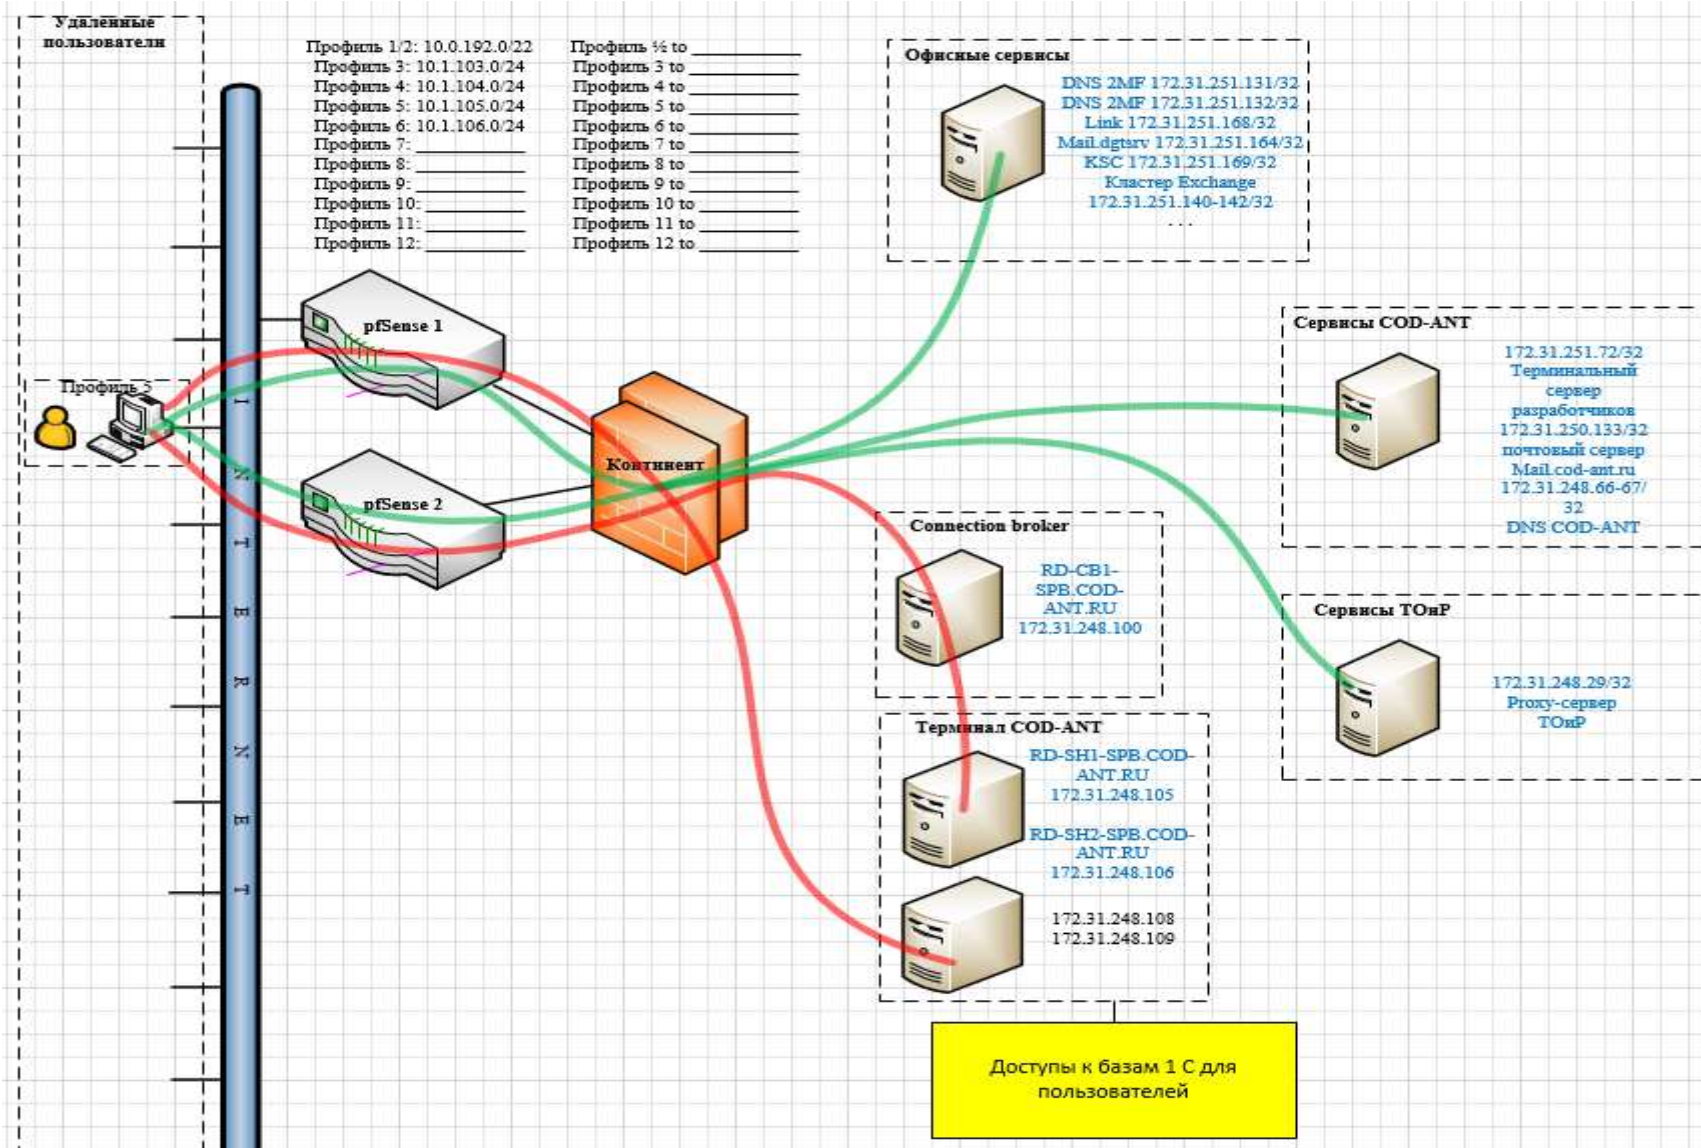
Удаленные пользователи

Профиль 1/2: 10.0.192.0/22
Профиль 3: 10.1.103.0/24
Профиль 4: 10.1.104.0/24
Профиль 5: 10.1.105.0/24
Профиль 6: 10.1.106.0/24
Профиль 7: __________
Профиль 8: __________
Профиль 9: __________
Профиль 10: __________
Профиль 11: __________
Профиль 12: __________

Профиль ½ to __________
Профиль 3 to __________
Профиль 4 to __________
Профиль 5 to __________
Профиль 6 to __________
Профиль 7 to __________
Профиль 8 to __________
Профиль 9 to __________
Профиль 10 to __________
Профиль 11 to __________
Профиль 12 to __________

Офисные сервисы
DNS 2MF 172.31.251.131/32
DNS 2MF 172.31.251.132/32
Link 172.31.251.168/32
Mail.dgtsrv 172.31.251.164/32
KSC 172.31.251.169/32
Кластер Exchange
172.31.251.140-142/32
...

INTERNET

pfSense 1
pfSense 2
Профиль 5
Континент

Сервисы COD-ANT
172.31.251.72/32
Терминальный сервер разработчиков
172.31.250.133/32
почтовый сервер Mail.cod-ant.ru
172.31.248.66-67/32
DNS COD-ANT

Connection broker
RD-CB1-SPB.COD-ANT.RU
172.31.248.100

Сервисы ТОиР
172.31.248.29/32
Proxy-сервер ТОиР

Терминал COD-ANT
RD-SH1-SPB.COD-ANT.RU
172.31.248.105
RD-SH2-SPB.COD-ANT.RU
172.31.248.106
172.31.248.108
172.31.248.109

Доступы к базам 1 С для пользователей